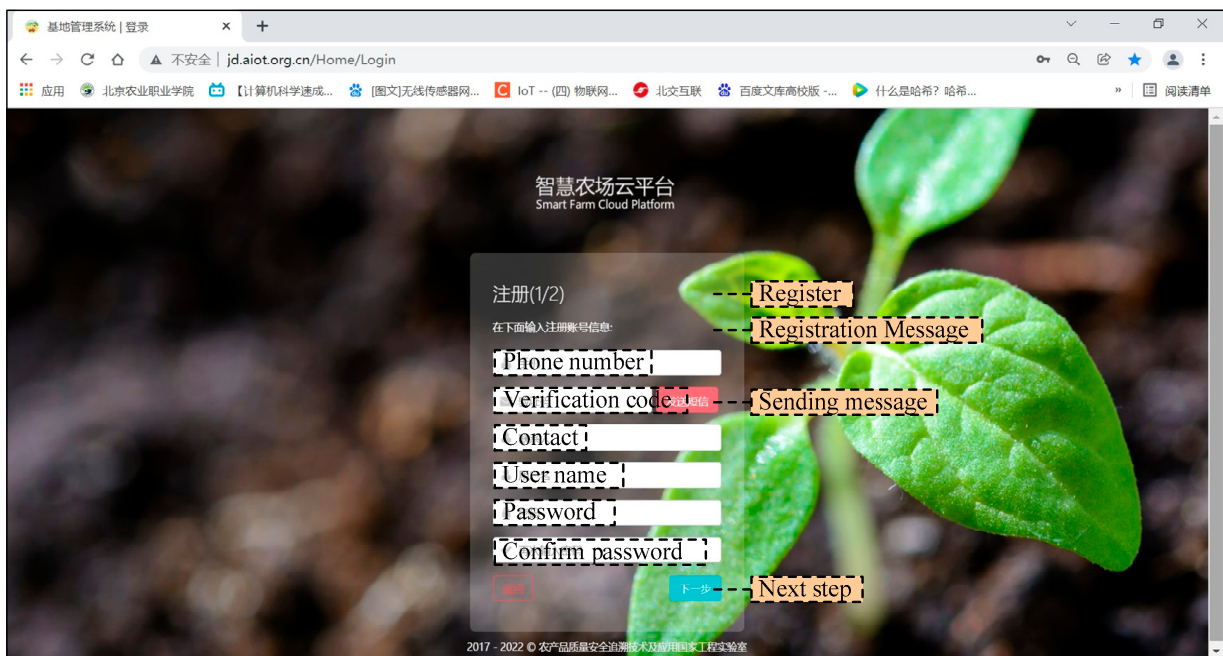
基地管理系统 | 登录 ×
+
不安全 | jd.aiot.org.cn/Home/Login
应用 北京农业职业学院 【计算机科学速成... [图文]无线传感器网... IoT -- (四) 物联网... 北交互联 百度文库高校版 -... 什么是哈希？哈希...
» 阅读清单

智慧农场云平台
Smart Farm Cloud Platform

注册(1/2)
Register
在下面输入注册账号信息:
Registration Message
Phone number
Verification code
发送短信
Sending message
Contact
User name
Password
Confirm password
返回
下一步
Next step

2017 - 2022 © 农产品质量安全追溯技术及应用国家工程实验室